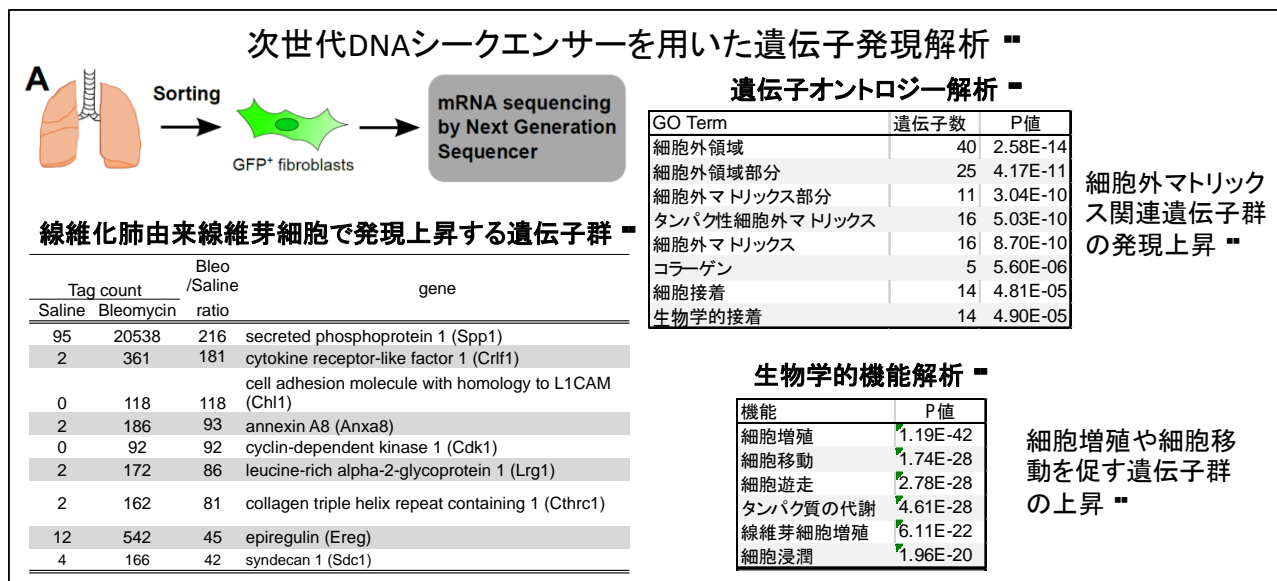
次世代DNAシークエンサーを用いた遺伝子発現解析

A

Sorting

GFP$^+$ fibroblasts

mRNA sequencing by Next Generation Sequencer

線維化肺由来線維芽細胞で発現上昇する遺伝子群

| Tag count Saline | Tag count Bleomycin | Bleo /Saline ratio | gene |
|---|---|---|---|
| 95 | 20538 | 216 | secreted phosphoprotein 1 (Spp1) |
| 2 | 361 | 181 | cytokine receptor-like factor 1 (Crlf1) |
| 0 | 118 | 118 | cell adhesion molecule with homology to L1CAM (Chl1) |
| 2 | 186 | 93 | annexin A8 (Anxa8) |
| 0 | 92 | 92 | cyclin-dependent kinase 1 (Cdk1) |
| 2 | 172 | 86 | leucine-rich alpha-2-glycoprotein 1 (Lrg1) |
| 2 | 162 | 81 | collagen triple helix repeat containing 1 (Cthrc1) |
| 12 | 542 | 45 | epiregulin (Ereg) |
| 4 | 166 | 42 | syndecan 1 (Sdc1) |

遺伝子オントロジー解析

| GO Term | 遺伝子数 | P値 |
|---|---|---|
| 細胞外領域 | 40 | 2.58E-14 |
| 細胞外領域部分 | 25 | 4.17E-11 |
| 細胞外マトリックス部分 | 11 | 3.04E-10 |
| タンパク性細胞外マトリックス | 16 | 5.03E-10 |
| 細胞外マトリックス | 16 | 8.70E-10 |
| コラーゲン | 5 | 5.60E-06 |
| 細胞接着 | 14 | 4.81E-05 |
| 生物学的接着 | 14 | 4.90E-05 |

細胞外マトリックス関連遺伝子群の発現上昇

生物学的機能解析

| 機能 | P値 |
|---|---|
| 細胞増殖 | 1.19E-42 |
| 細胞移動 | 1.74E-28 |
| 細胞遊走 | 2.78E-28 |
| タンパク質の代謝 | 4.61E-28 |
| 線維芽細胞増殖 | 6.11E-22 |
| 細胞浸潤 | 1.96E-20 |

細胞増殖や細胞移動を促す遺伝子群の上昇